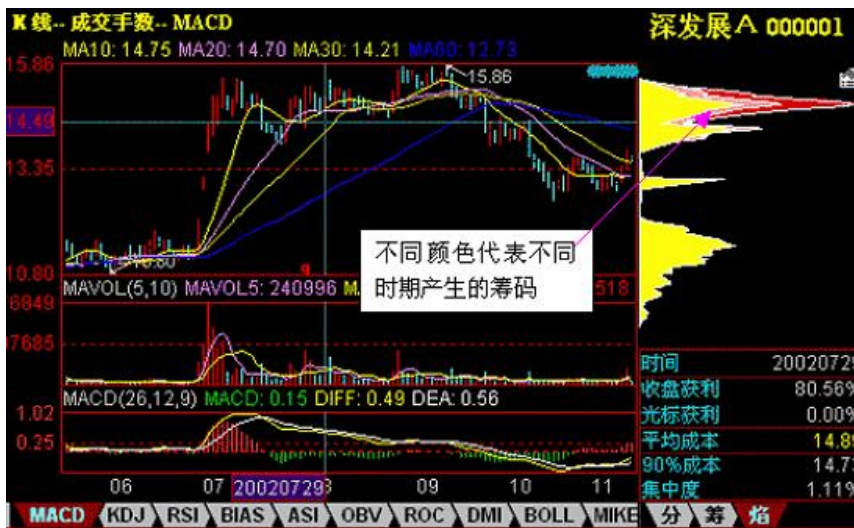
K 线-- 成交手数-- MACD
MA10: 14.75 MA20: 14.70 MA30: 14.21 MA60: 12.73
深发展A 000001
15.86
14.49
13.35
10.80
15.86
10.60
不同颜色代表不同时期产生的筹码
MAVOL(5,10) MAVOL5: 240996 M
518
6849
7685
MACD(26,12,9) MACD: 0.15 DIFF: 0.49 DEA: 0.56
1.02
0.25
06 07 20020729 09 10 11
时间 2002072
收盘获利 80.56
光标获利 0.00
平均成本 14.8
90%成本 14.7
集中度 1.11
MACD KDJ RSI BIAS ASI OBV ROC DMI BOLL MIKE
分 筹 焰